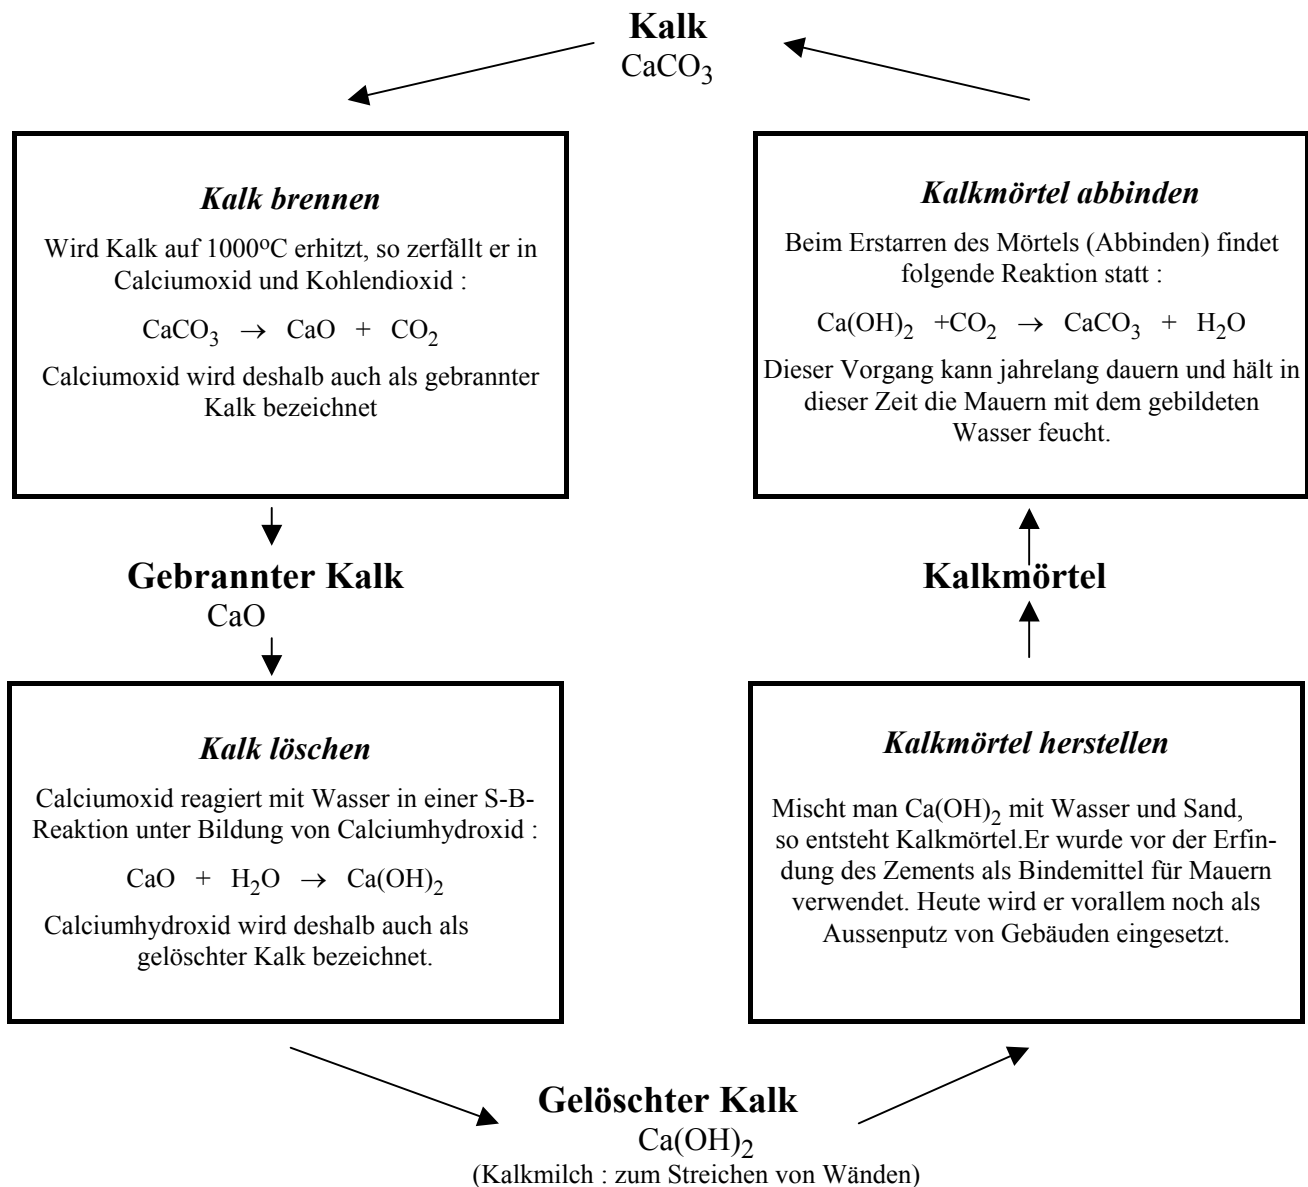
**Kalk**
$CaCO_3$

***Kalk brennen***

Wird Kalk auf 1000ºC erhitzt, so zerfällt er in Calciumoxid und Kohlendioxid :

$CaCO_3 \rightarrow CaO + CO_2$

Calciumoxid wird deshalb auch als gebrannter Kalk bezeichnet

***Kalkmörtel abbinden***

Beim Erstarren des Mörtels (Abbinden) findet folgende Reaktion statt :

$Ca(OH)_2 + CO_2 \rightarrow CaCO_3 + H_2O$

Dieser Vorgang kann jahrelang dauern und hält in dieser Zeit die Mauern mit dem gebildeten Wasser feucht.

**Gebrannter Kalk**
CaO

**Kalkmörtel**

***Kalk löschen***

Calciumoxid reagiert mit Wasser in einer S-B-Reaktion unter Bildung von Calciumhydroxid :

$CaO + H_2O \rightarrow Ca(OH)_2$

Calciumhydroxid wird deshalb auch als gelöschter Kalk bezeichnet.

***Kalkmörtel herstellen***

Mischt man $Ca(OH)_2$ mit Wasser und Sand, so entsteht Kalkmörtel.Er wurde vor der Erfindung des Zements als Bindemittel für Mauern verwendet. Heute wird er vorallem noch als Aussenputz von Gebäuden eingesetzt.

**Gelöschter Kalk**
$Ca(OH)_2$
(Kalkmilch : zum Streichen von Wänden)